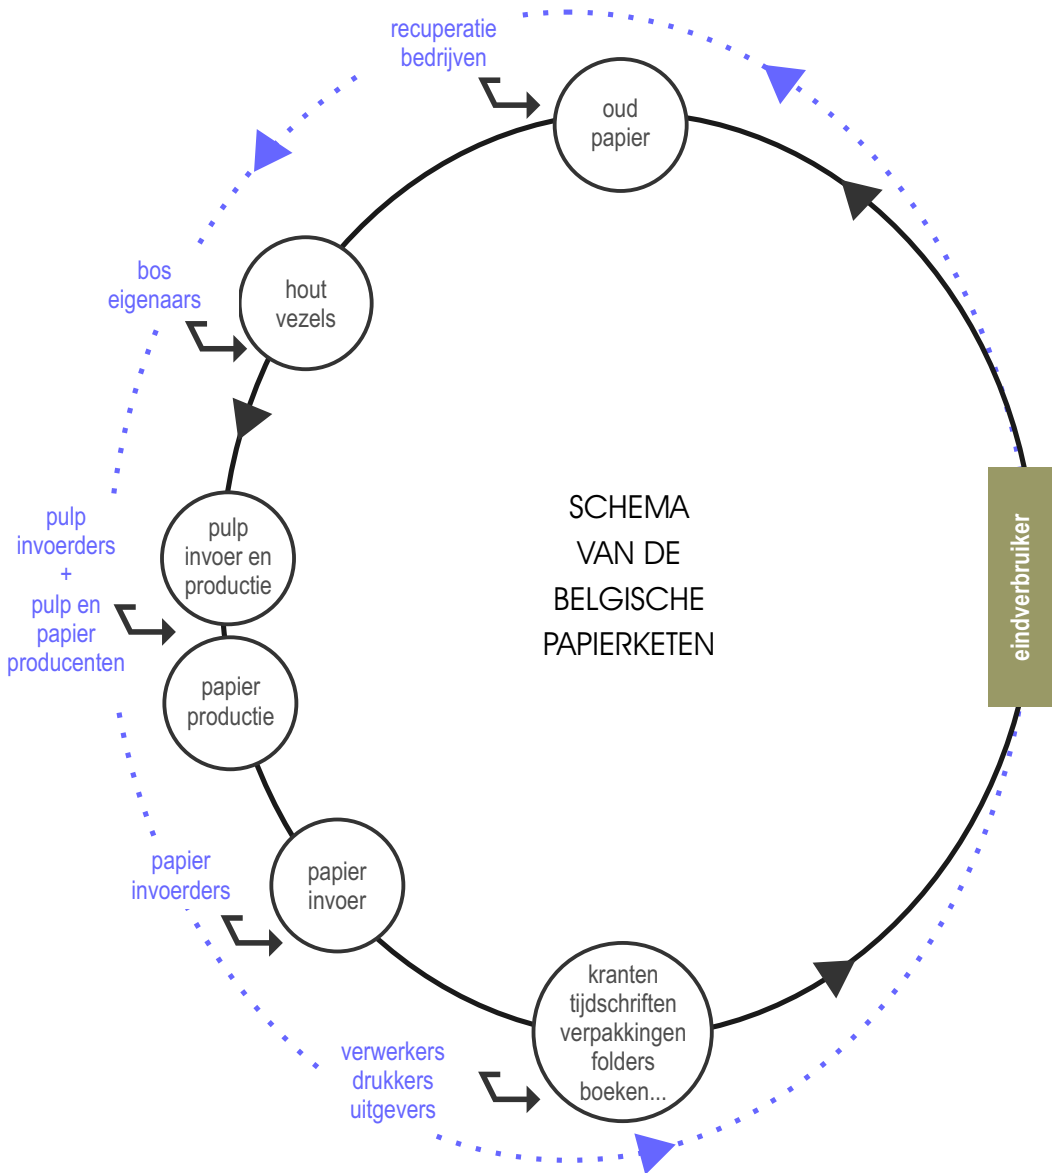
recuperatie bedrijven

oud papier

bos eigenaars

hout vezels

pulp invoerders + pulp en papier producenten

pulp invoer en productie

papier productie

SCHEMA VAN DE BELGISCHE PAPIERKETEN

eindverbruiker

papier invoerders

papier invoer

verwerkers drukkers uitgevers

kranten tijdschriften verpakkingen folders boeken...